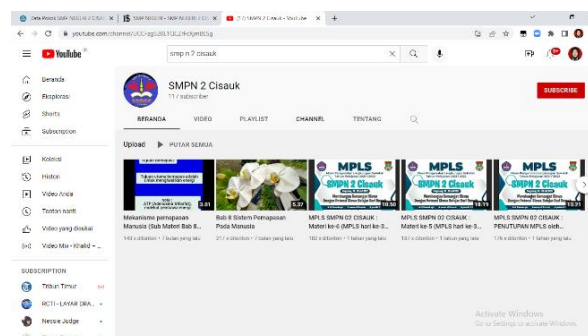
Data Pokok SMP NEGERI 2 CISAUK | SMP NEGERI - SMP NEGERI 2 CI | (2) SMPN 2 Cisauk - YouTube

youtube.com/channel/UCC-sgG38LTQCZHdXjnhEGg

YouTube ID

smp n 2 cisauk

SMPN 2 Cisauk
11 subscriber

SUBSCRIBE

BERANDA VIDEO PLAYLIST CHANNEL TENTANG

Upload ▶ PUTAR SEMUA

Beranda
Eksplorasi
Shorts
Subscription

Koleksi
Histori
Video Anda
Tonton nanti
Video yang disukai
Video Mix - Khalid - ...

SUBSCRIPTION
Tribun Timur
RCTI - LAYAR DRA...
Nessie Judge

3:01
Mekanisme pernapasan Manusia (Sub Materi Bab II...
143 x ditonton • 1 tahun yang lalu

5:37
Bab II Sistem Pernapasan Pada Manusia
217 x ditonton • 2 tahun yang lalu

MPLS
SMPN 2 Cisauk
10:50
MPLS SMPN 02 CISAUK : Materi ke-6 (MPLS hari ke-3...
182 x ditonton • 1 tahun yang lalu

MPLS
SMPN 2 Cisauk
12:11
MPLS SMPN 02 CISAUK : Materi ke-5 (MPLS hari ke-3...
137 x ditonton • 1 tahun yang lalu

MPLS
SMPN 2 Cisauk
13:11
MPLS SMPN 02 CISAUK : PENUTUPAN MPLS oleh...
x ditonton • 1 tahun yang lalu

Activate Windows
Go to Settings to activate Windows.